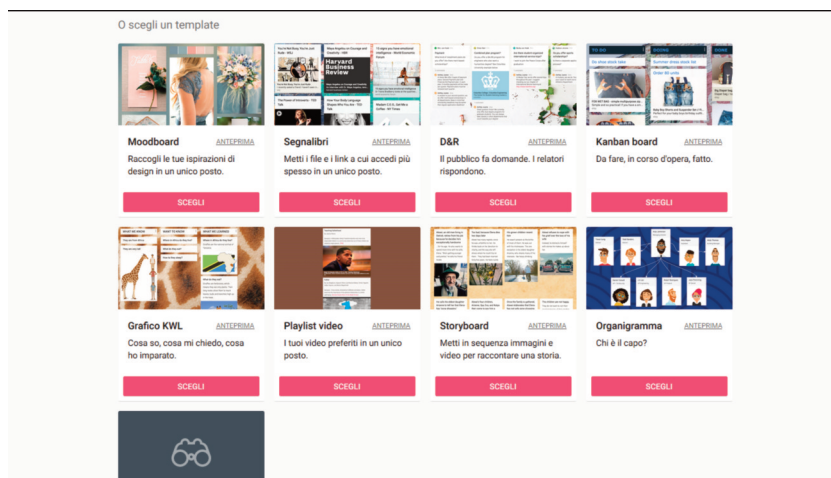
O scegli un template

Moodboard
ANTEPRIMA
Raccogli le tue ispirazioni di design in un unico posto.
SCEGLI

Segnalibri
ANTEPRIMA
Metti i file e i link a cui accedi più spesso in un unico posto.
SCEGLI

D&R
ANTEPRIMA
Il pubblico fa domande. I relatori rispondono.
SCEGLI

Kanban board
ANTEPRIMA
Da fare, in corso d'opera, fatto.
SCEGLI

Grafico KWL
ANTEPRIMA
Cosa so, cosa mi chiedo, cosa ho imparato.
SCEGLI

Playlist video
ANTEPRIMA
I tuoi video preferiti in un unico posto.
SCEGLI

Storyboard
ANTEPRIMA
Metti in sequenza immagini e video per raccontare una storia.
SCEGLI

Organigramma
ANTEPRIMA
Chi è il capo?
SCEGLI